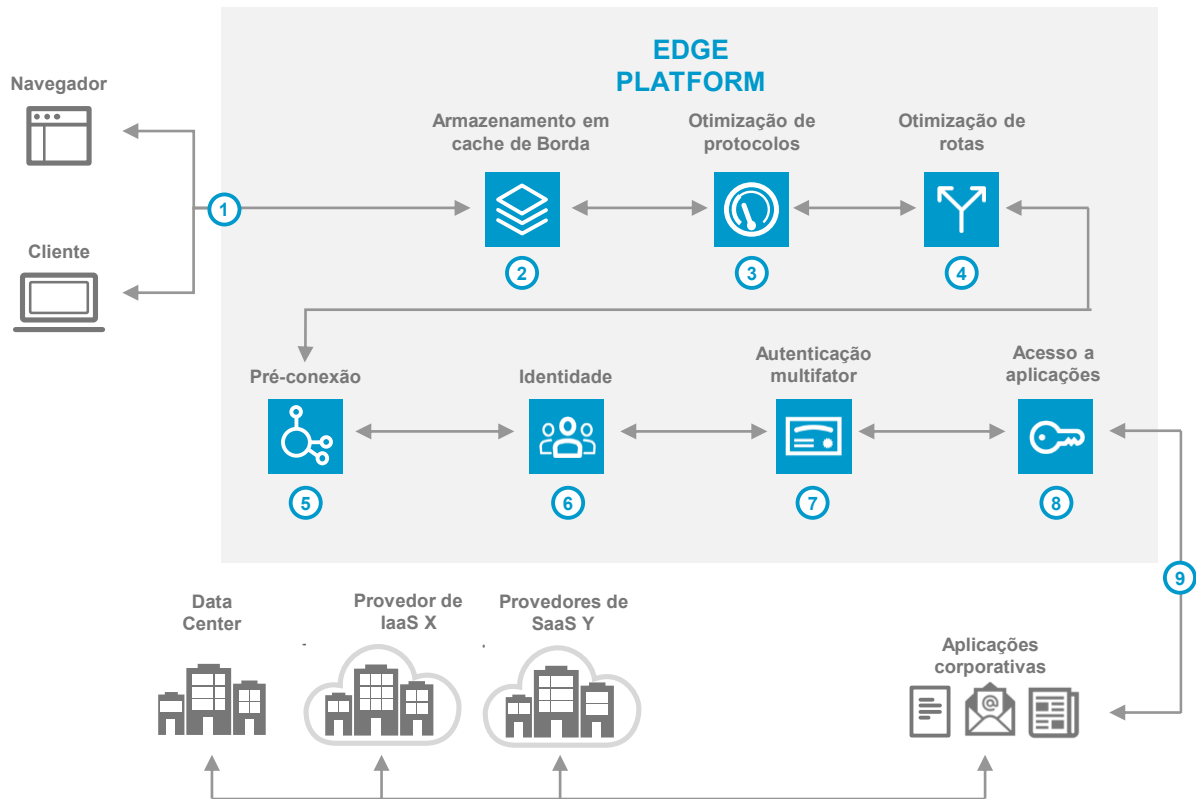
EDGE PLATFORM

Navegador

Cliente

1

Armazenamento em cache de Borda

2

Otimização de protocolos

3

Otimização de rotas

4

Pré-conexão

5

Identidade

6

Autenticação multifator

7

Acesso a aplicações

8

9

Data Center

Provedor de IaaS X

Provedores de SaaS Y

Aplicações corporativas